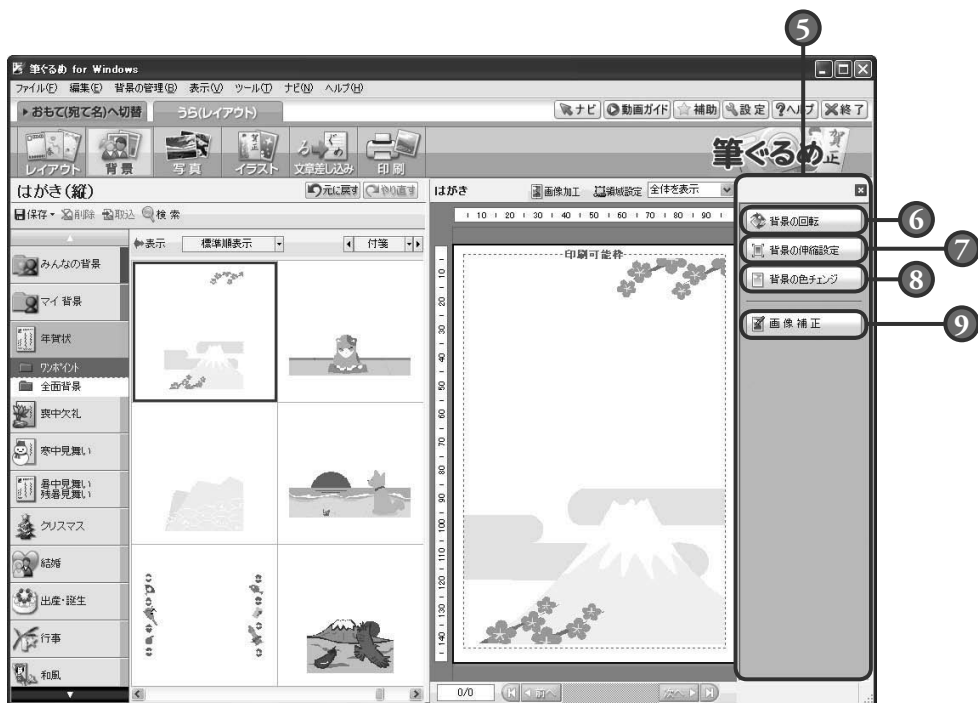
5

筆ぐるめ for Windows

ファイル(F) 編集(E) 背景の管理(B) 表示(V) ツール(T) ナビ(N) ヘルプ(H)

▸おもて(宛て名)へ切替 うら(レイアウト)

ナビ 動画ガイド 補助 設定 ?ヘルプ 終了

レイアウト 背景 写真 イラスト 文章差し込み 印刷

筆ぐるめ 賀正

はがき(縦) 元に戻す やり直す

保存 削除 取込 検索

表示 標準順表示 付箋

みんなの背景
マイ背景
年賀状
ワンポイント
全面背景
喪中欠礼
寒中見舞い
暑中見舞い 残暑見舞い
クリスマス
結婚
出産・誕生
行事
和風

はがき 画像加工 領域設定 全体を表示

10 20 30 40 50 60 70 80 90

印刷可能枠

0/0 前へ 次へ

背景の回転 6
背景の伸縮設定 7
背景の色チェンジ 8
画像補正 9